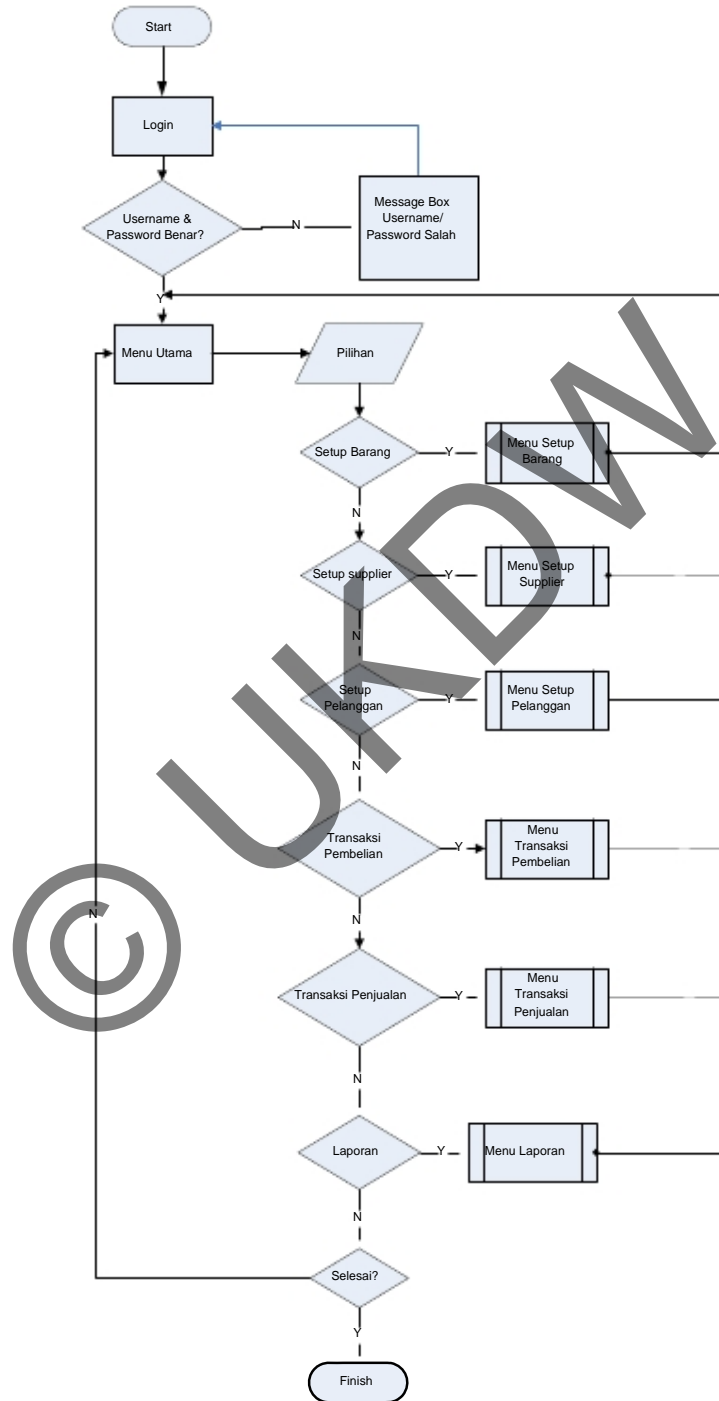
Start

Login

Username & Password Benar?

N

Message Box Username/ Password Salah

Y

Menu Utama

Pilihan

Setup Barang

Y

Menu Setup Barang

N

Setup supplier

Y

Menu Setup Supplier

N

Setup Pelanggan

Y

Menu Setup Pelanggan

N

Transaksi Pembelian

Y

Menu Transaksi Pembelian

N

N

Transaksi Penjualan

Y

Menu Transaksi Penjualan

N

Laporan

Y

Menu Laporan

N

Selesai?

Y

Finish

UKDW

©